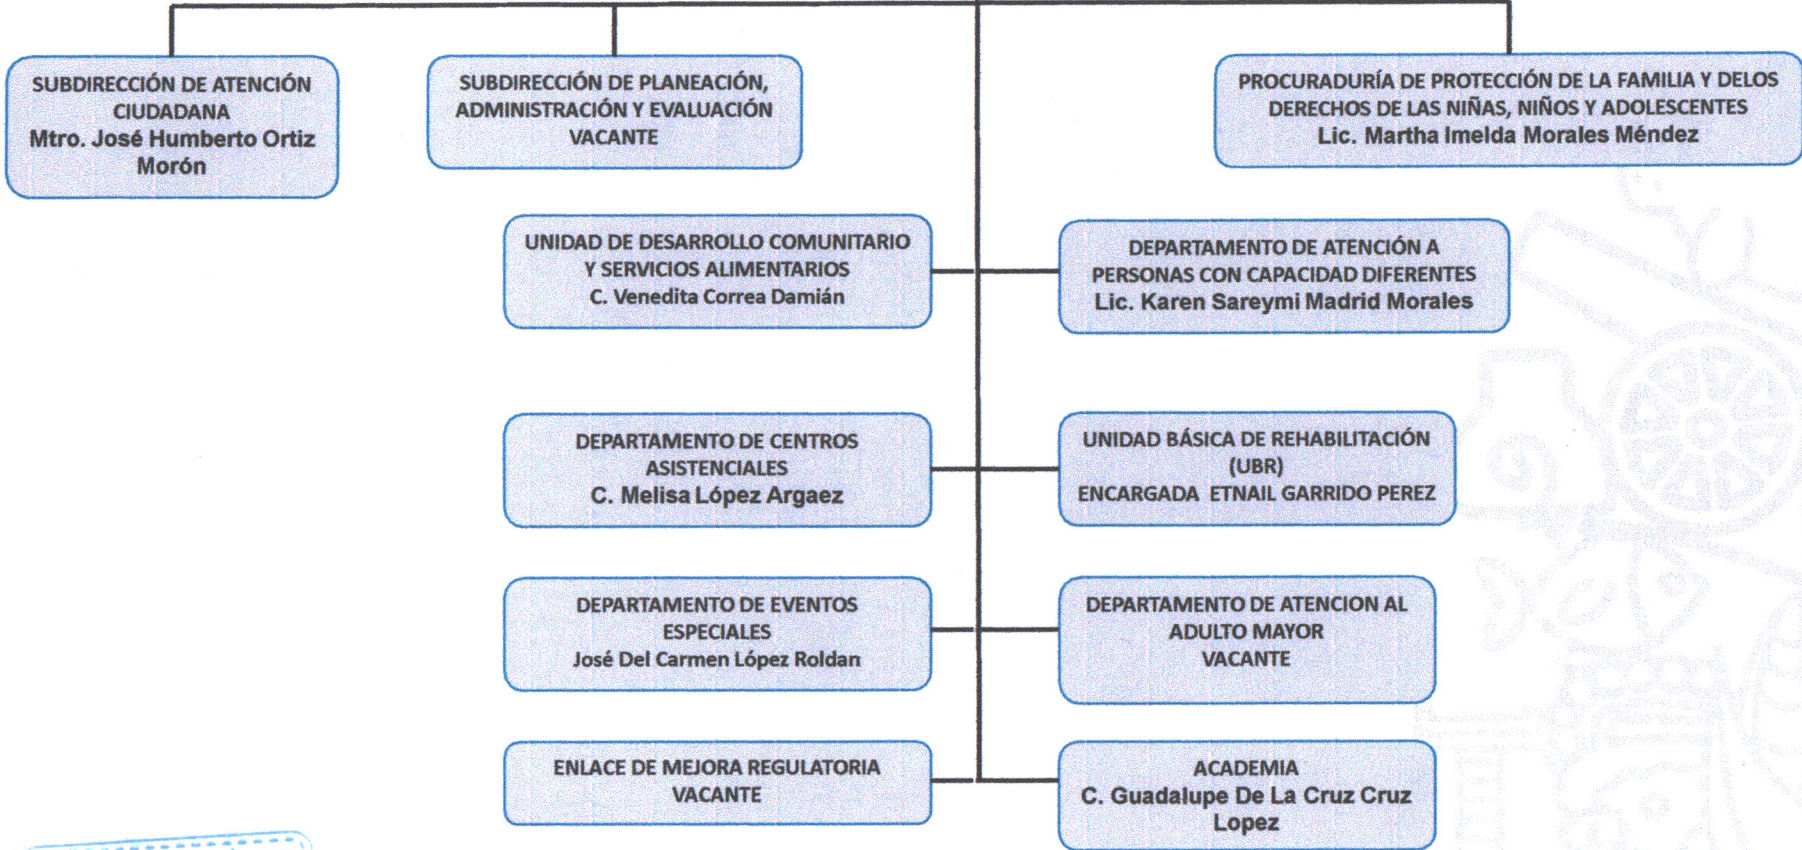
SUBDIRECCIÓN DE ATENCIÓN CIUDADANA
Mtro. José Humberto Ortiz Morón

SUBDIRECCIÓN DE PLANEACIÓN, ADMINISTRACIÓN Y EVALUACIÓN
VACANTE

PROCURADURÍA DE PROTECCIÓN DE LA FAMILIA Y DELOS DERECHOS DE LAS NIÑAS, NIÑOS Y ADOLESCENTES
Lic. Martha Imelda Morales Méndez

UNIDAD DE DESARROLLO COMUNITARIO Y SERVICIOS ALIMENTARIOS
C. Venedita Correa Damián

DEPARTAMENTO DE ATENCIÓN A PERSONAS CON CAPACIDAD DIFERENTES
Lic. Karen Sareymi Madrid Morales

DEPARTAMENTO DE CENTROS ASISTENCIALES
C. Melisa López Argaez

UNIDAD BÁSICA DE REHABILITACIÓN (UBR)
ENCARGADA ETNAIL GARRIDO PEREZ

DEPARTAMENTO DE EVENTOS ESPECIALES
José Del Carmen López Roldan

DEPARTAMENTO DE ATENCION AL ADULTO MAYOR
VACANTE

ENLACE DE MEJORA REGULATORIA
VACANTE

ACADEMIA
C. Guadalupe De La Cruz Cruz Lopez